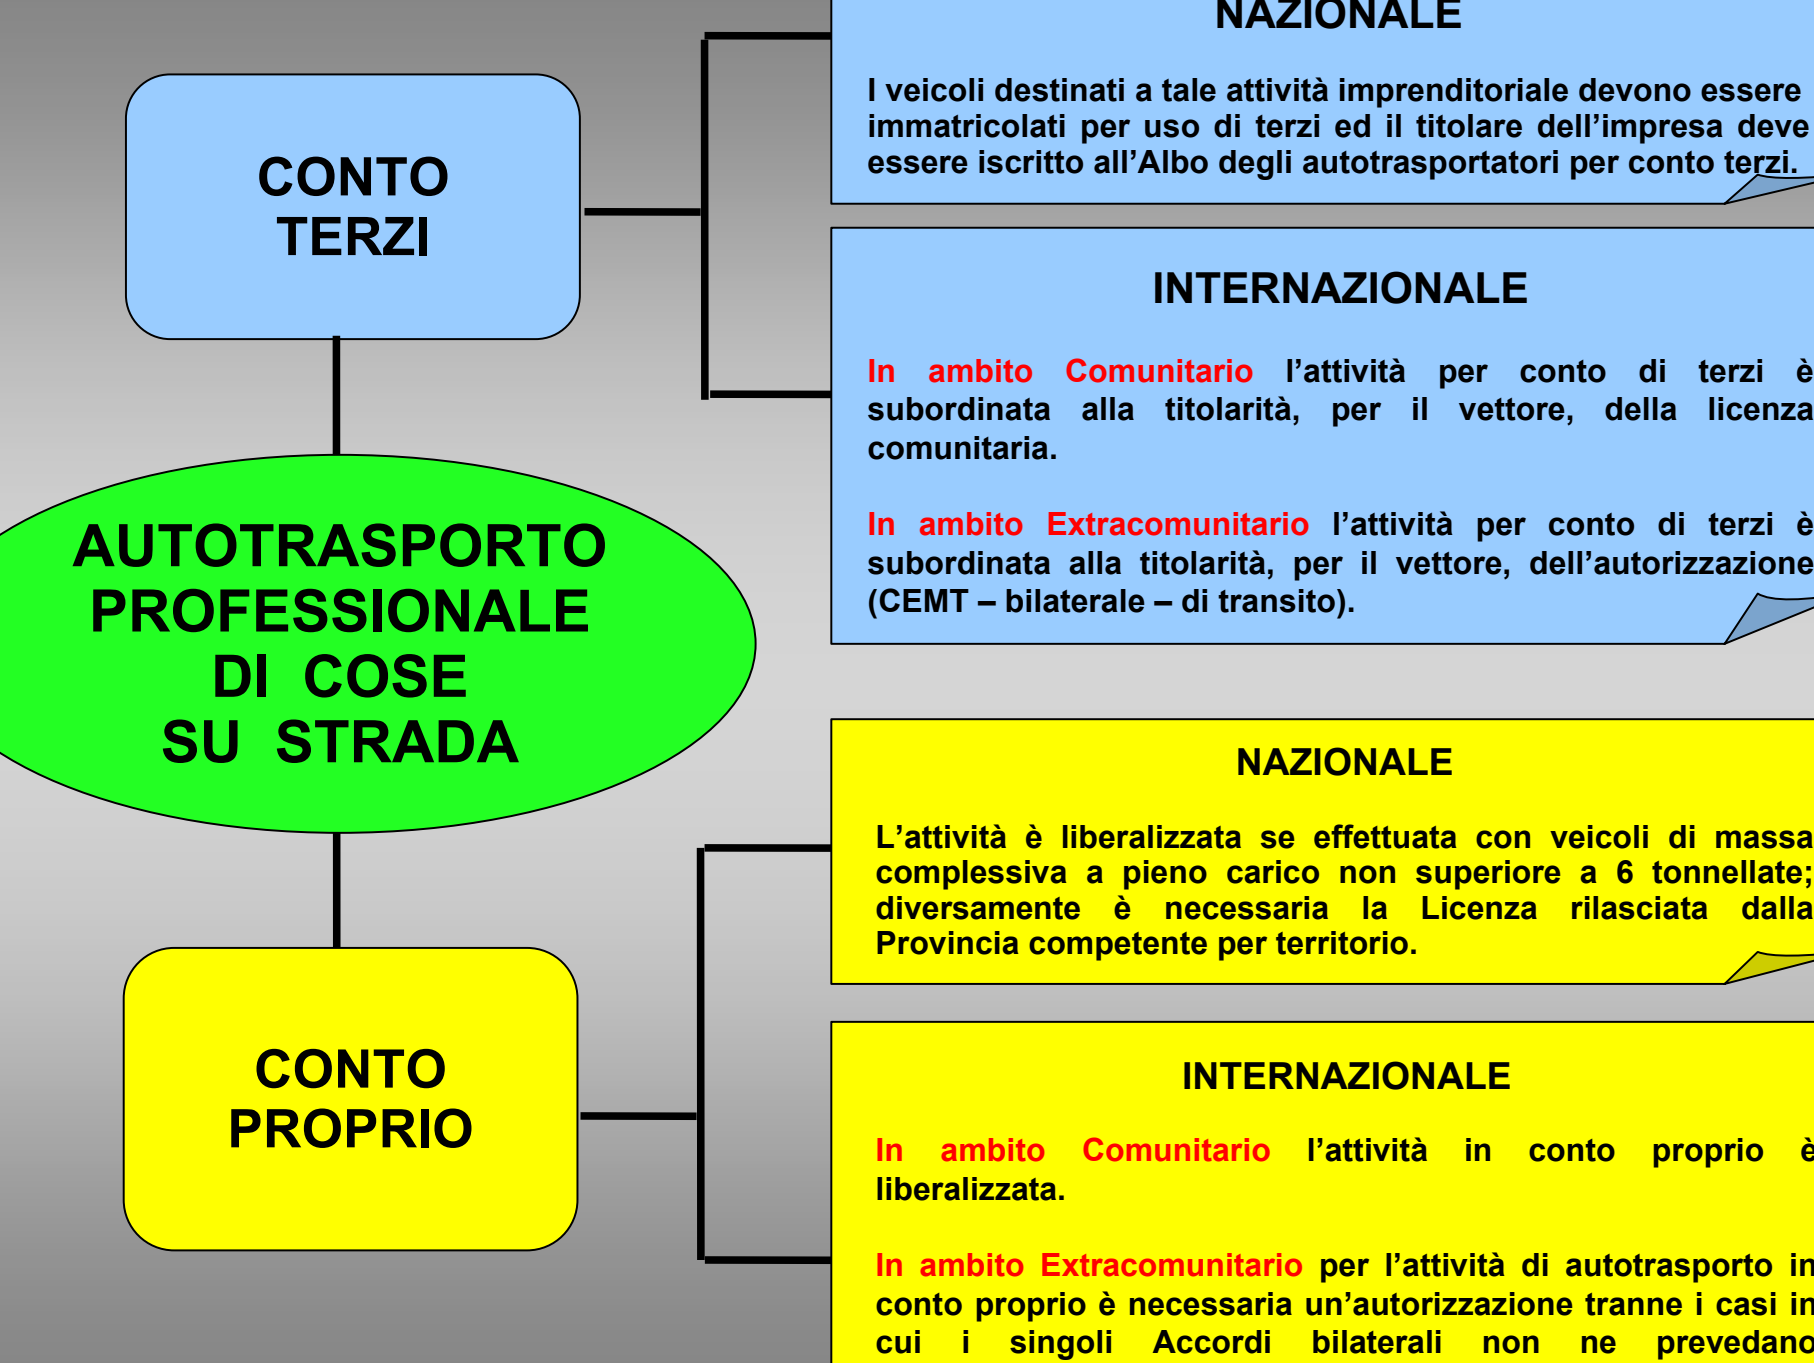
CONTO TERZI

NAZIONALE

I veicoli destinati a tale attività imprenditoriale devono essere immatricolati per uso di terzi ed il titolare dell’impresa deve essere iscritto all’Albo degli autotrasportatori per conto terzi.

INTERNAZIONALE

In ambito Comunitario l’attività per conto di terzi è subordinata alla titolarità, per il vettore, della licenza comunitaria.

In ambito Extracomunitario l’attività per conto di terzi è subordinata alla titolarità, per il vettore, dell’autorizzazione (CEMT – bilaterale – di transito).

AUTOTRASPORTO PROFESSIONALE DI COSE SU STRADA

CONTO PROPRIO

NAZIONALE

L’attività è liberalizzata se effettuata con veicoli di massa complessiva a pieno carico non superiore a 6 tonnellate; diversamente è necessaria la Licenza rilasciata dalla Provincia competente per territorio.

INTERNAZIONALE

In ambito Comunitario l’attività in conto proprio è liberalizzata.

In ambito Extracomunitario per l’attività di autotrasporto in conto proprio è necessaria un’autorizzazione tranne i casi in cui i singoli Accordi bilaterali non ne prevedano